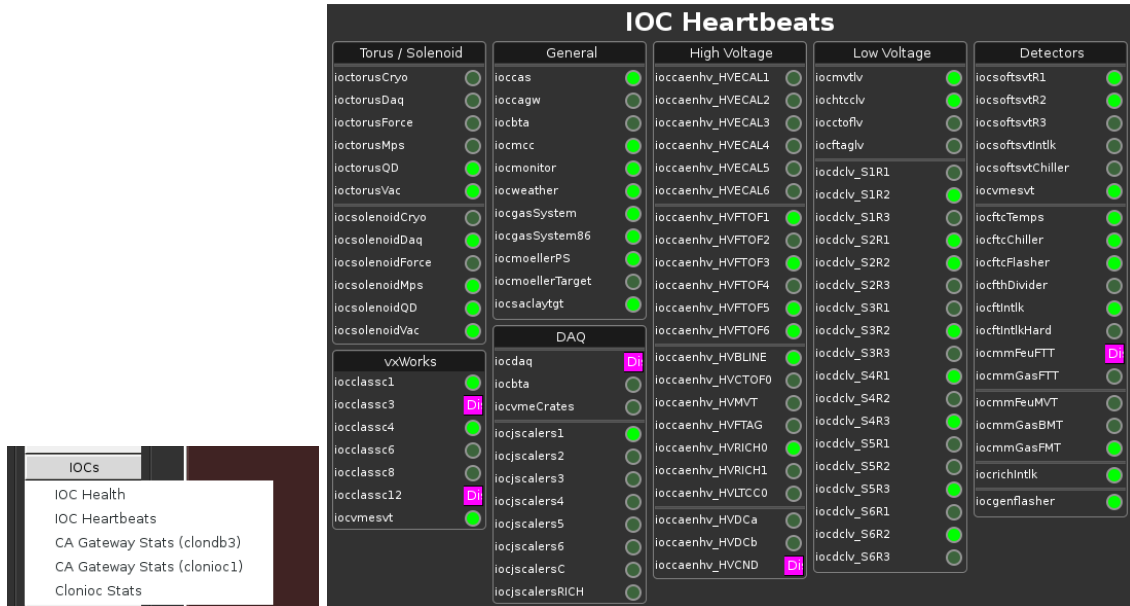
IOCs
IOC Health
IOC Heartbeats
CA Gateway Stats (clondb3)
CA Gateway Stats (clonioc1)
Clonioc Stats

IOC Heartbeats

Torus / Solenoid
ioctorusCryo
ioctorusDaq
ioctorusForce
ioctorusMps
ioctorusQD
ioctorusVac
iocsolenoidCryo
iocsolenoidDaq
iocsolenoidForce
iocsolenoidMps
iocsolenoidQD
iocsolenoidVac

vxWorks
iocclassc1
iocclassc3 Di
iocclassc4
iocclassc6
iocclassc8
iocclassc12 Di
iocvmesvt

General
ioccas
ioccagw
iocbta
iocmcc
iocmonitor
iocweather
iocgasSystem
iocgasSystem86
iocmoellerPS
iocmoellerTarget
iocsaclaytgt

DAQ
iocdaq Di
iocbta
iocvmeCrates
iocjscalers1
iocjscalers2
iocjscalers3
iocjscalers4
iocjscalers5
iocjscalers6
iocjscalersC
iocjscalersRICH

High Voltage
ioccaenhv_HVECAL1
ioccaenhv_HVECAL2
ioccaenhv_HVECAL3
ioccaenhv_HVECAL4
ioccaenhv_HVECAL5
ioccaenhv_HVECAL6
ioccaenhv_HVFTOF1
ioccaenhv_HVFTOF2
ioccaenhv_HVFTOF3
ioccaenhv_HVFTOF4
ioccaenhv_HVFTOF5
ioccaenhv_HVFTOF6
ioccaenhv_HVBLINE
ioccaenhv_HVCTOF0
ioccaenhv_HVMVT
ioccaenhv_HVFTAG
ioccaenhv_HVRICH0
ioccaenhv_HVRICH1
ioccaenhv_HVLTCC0
ioccaenhv_HVDCa
ioccaenhv_HVDCb
ioccaenhv_HVCND Di

Low Voltage
iocmvtlv
iochtcclv
iocctoflv
iocftaglv
iocdclv_S1R1
iocdclv_S1R2
iocdclv_S1R3
iocdclv_S2R1
iocdclv_S2R2
iocdclv_S2R3
iocdclv_S3R1
iocdclv_S3R2
iocdclv_S3R3
iocdclv_S4R1
iocdclv_S4R2
iocdclv_S4R3
iocdclv_S5R1
iocdclv_S5R2
iocdclv_S5R3
iocdclv_S6R1
iocdclv_S6R2
iocdclv_S6R3

Detectors
iocsoftsvtR1
iocsoftsvtR2
iocsoftsvtR3
iocsoftsvtIntlk
iocsoftsvtChiller
iocvmesvt
iocftcTemps
iocftcChiller
iocftcFlasher
iocfthDivider
iocftIntlk
iocftIntlkHard
iocmmFeuFTT Di
iocmmGasFTT
iocmmFeuMVT
iocmmGasBMT
iocmmGasFMT
iocrichIntlk
iocgenflasher